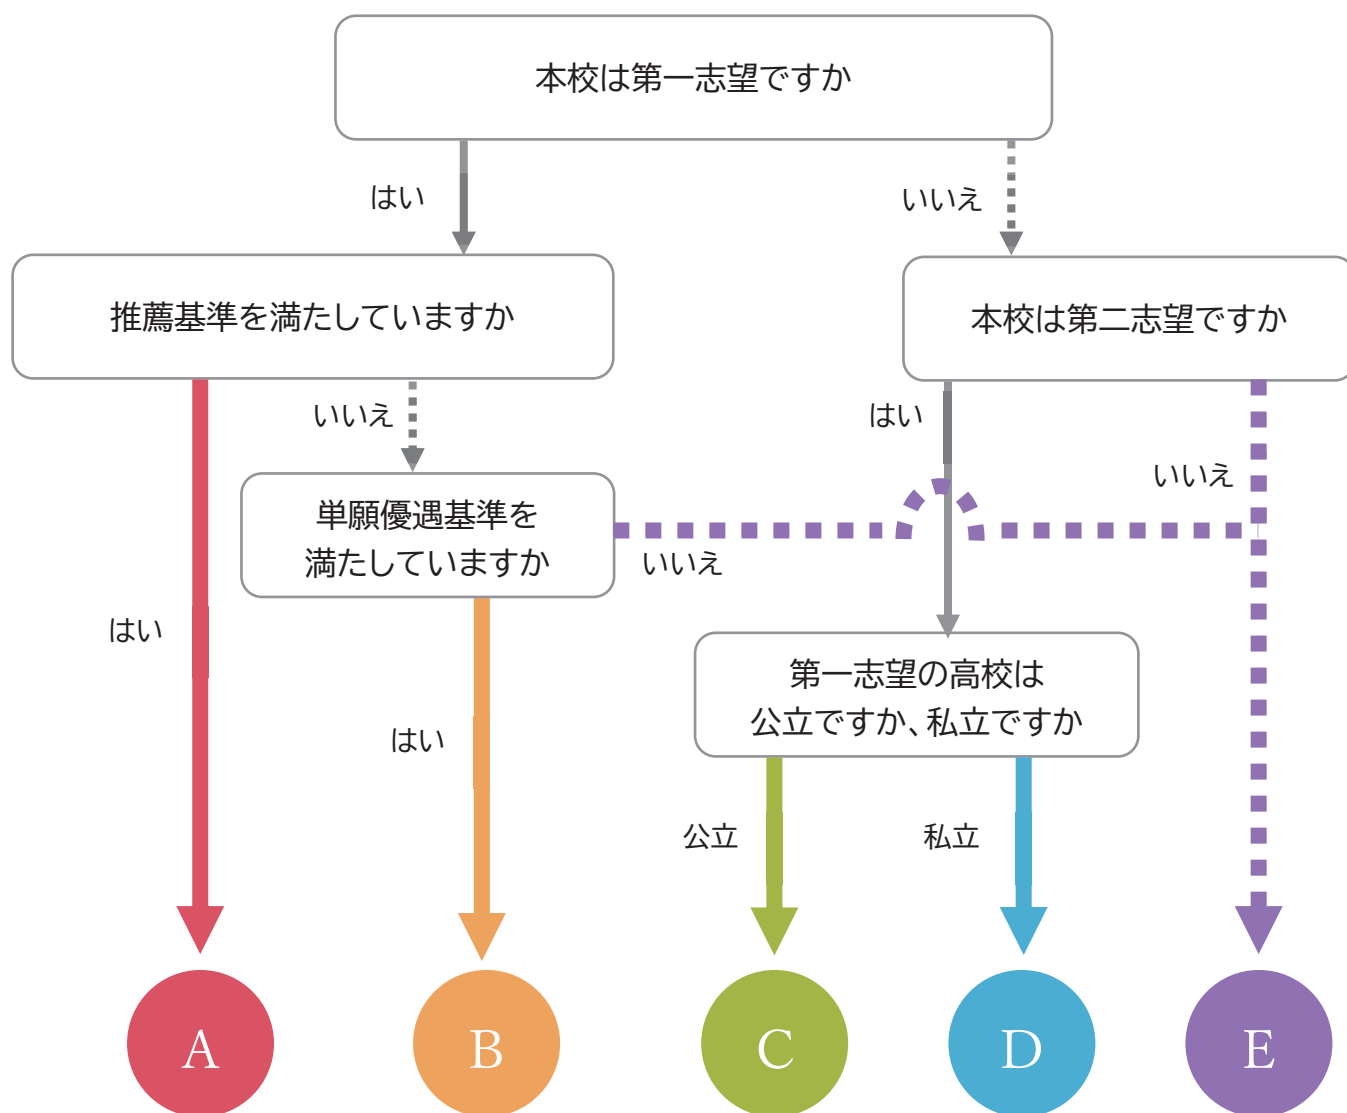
本校は第一志望ですか

はい

いいえ

推薦基準を満たしていますか

本校は第二志望ですか

いいえ

はい

いいえ

単願優遇基準を満たしていますか

いいえ

はい

はい

第一志望の高校は公立ですか、私立ですか

公立

私立

A

B

C

D

E